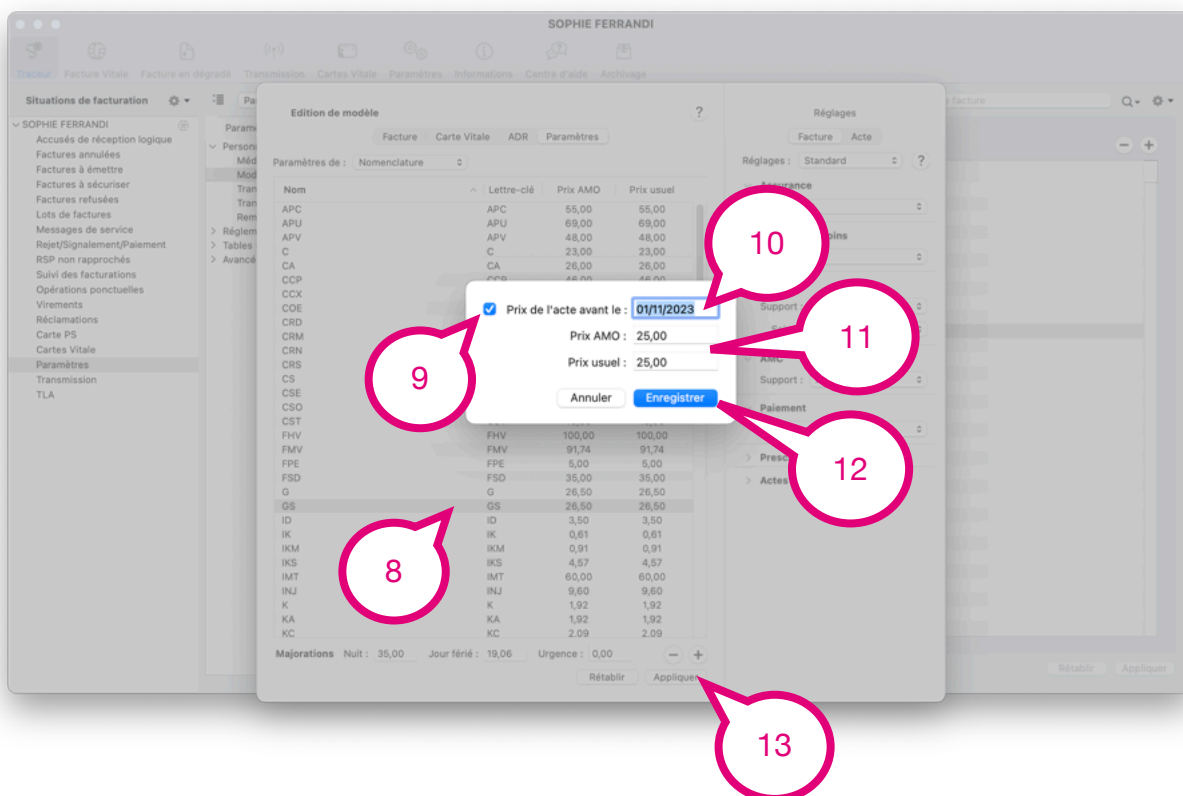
SOPHIE FERRANDI

Traceur Facture Vitale Facture en dégradé Transmission Cartes Vitale Paramètres Informations Centre d'aide Archivage

Situations de facturation

SOPHIE FERRANDI
Accusés de réception logique
Factures annulées
Factures à émettre
Factures à sécuriser
Factures refusées
Lots de factures
Messages de service
Rejet/Signalement/Paiement
RSP non rapprochés
Suivi des facturations
Opérations ponctuelles
Virements
Réclamations
Carte PS
Cartes Vitale
Paramètres
Transmission
TLA

Edition de modèle ?

Facture | Carte Vitale | ADR | Paramètres

Paramètres de : Nomenclature

| Nom | Lettre-clé | Prix AMO | Prix usuel |
|---|---|---|---|
| APC | APC | 55,00 | 55,00 |
| APU | APU | 69,00 | 69,00 |
| APV | APV | 48,00 | 48,00 |
| C | C | 23,00 | 23,00 |
| CA | CA | 26,00 | 26,00 |
| CCP | | | |
| CCX | | | |
| COE | | | |
| CRD | | | |
| CRM | | | |
| CRN | | | |
| CRS | | | |
| CS | | | |
| CSE | | | |
| CSO | | | |
| CST | | | |
| FHV | FHV | 100,00 | 100,00 |
| FMV | FMV | 91,74 | 91,74 |
| FPE | FPE | 5,00 | 5,00 |
| FSD | FSD | 35,00 | 35,00 |
| G | G | 26,50 | 26,50 |
| GS | GS | 26,50 | 26,50 |
| ID | ID | 3,50 | 3,50 |
| IK | IK | 0,61 | 0,61 |
| IKM | IKM | 0,91 | 0,91 |
| IKS | IKS | 4,57 | 4,57 |
| IMT | IMT | 60,00 | 60,00 |
| INJ | INJ | 9,60 | 9,60 |
| K | K | 1,92 | 1,92 |
| KA | KA | 1,92 | 1,92 |
| KC | KC | 2,09 | 2,09 |

Majorations Nuit : 35,00 Jour férié : 19,06 Urgence : 0,00

Rétablir Appliquer

Prix de l'acte avant le : 01/11/2023
Prix AMO : 25,00
Prix usuel : 25,00
Annuler Enregistrer

Réglages
Facture | Acte
Réglages : Standard ?
Assurance
Support
AMC
Support :
Paiement
Presc
Actes

Rétablir Appliquer

8
9
10
11
12
13